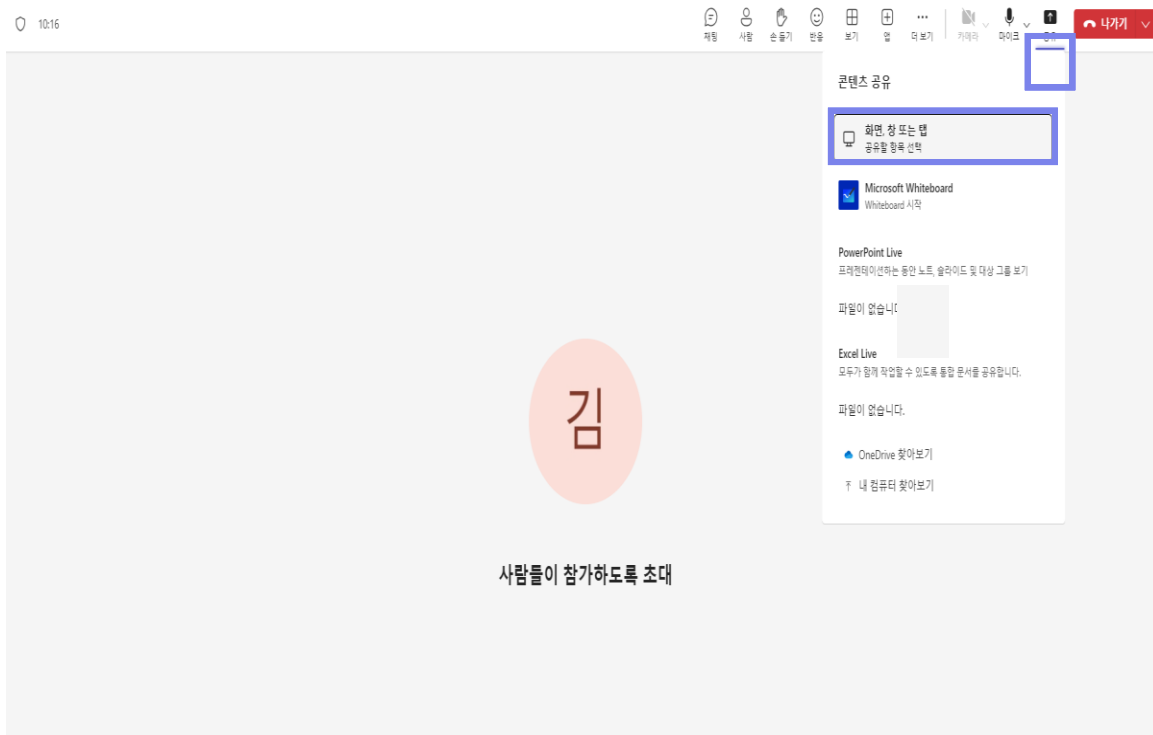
10:16

채팅 사람 손 들기 반응 보기 앱 더 보기 카메라 마이크 공유 나가기

콘텐츠 공유

회면, 창 또는 탭
공유할 항목 선택

Microsoft Whiteboard
Whiteboard 시작

PowerPoint Live
프레젠테이션하는 동안 노트, 슬라이드 및 대상 그룹 보기

파일이 없습니다

Excel Live
모두가 함께 작업할 수 있도록 통합 문서를 공유합니다.

파일이 없습니다.

OneDrive 찾아보기

내 컴퓨터 찾아보기

김

사람들이 참가하도록 초대